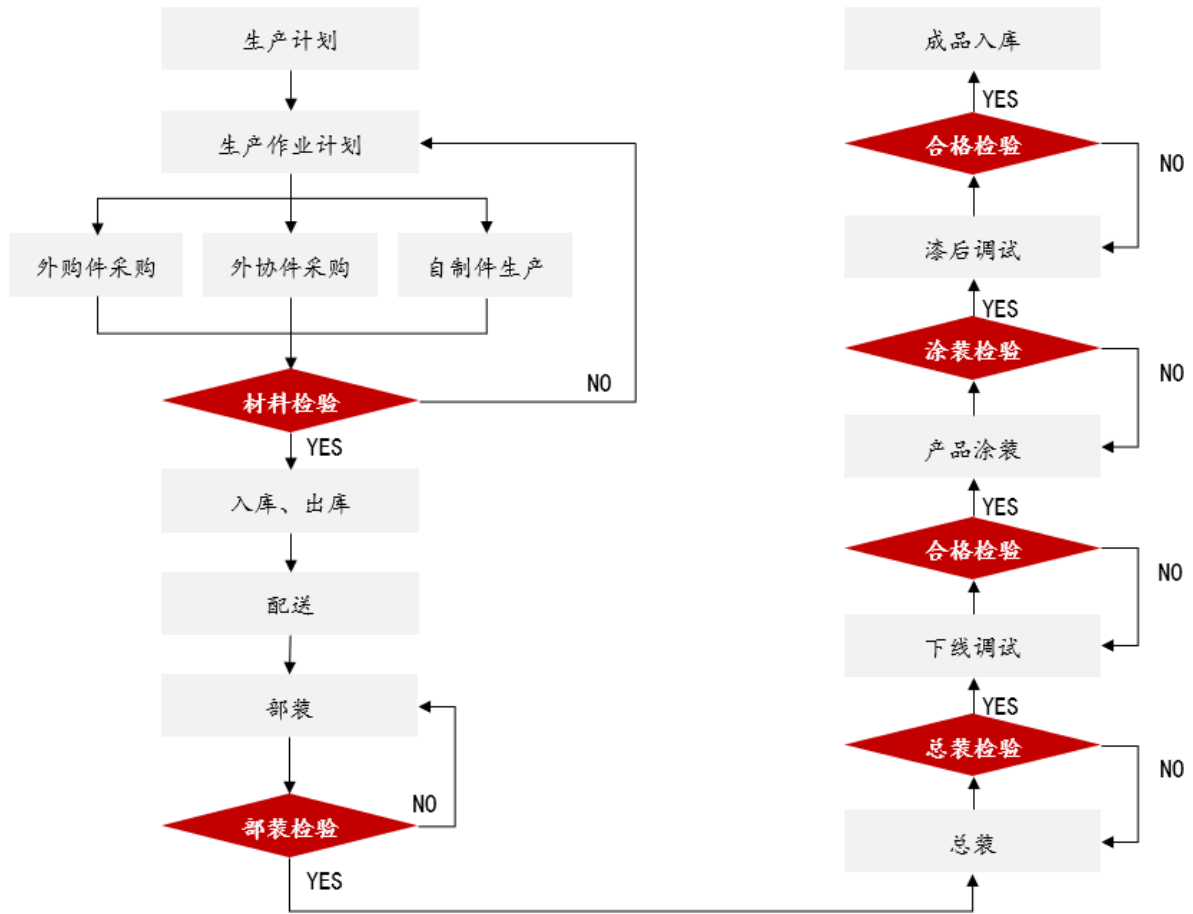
生产计划

生产作业计划

外购件采购

外协件采购

自制件生产

材料检验

NO

YES

入库、出库

配送

部装

部装检验

NO

YES

成品入库

YES

合格检验

NO

漆后调试

YES

涂装检验

NO

产品涂装

YES

合格检验

NO

下线调试

YES

总装检验

NO

总装